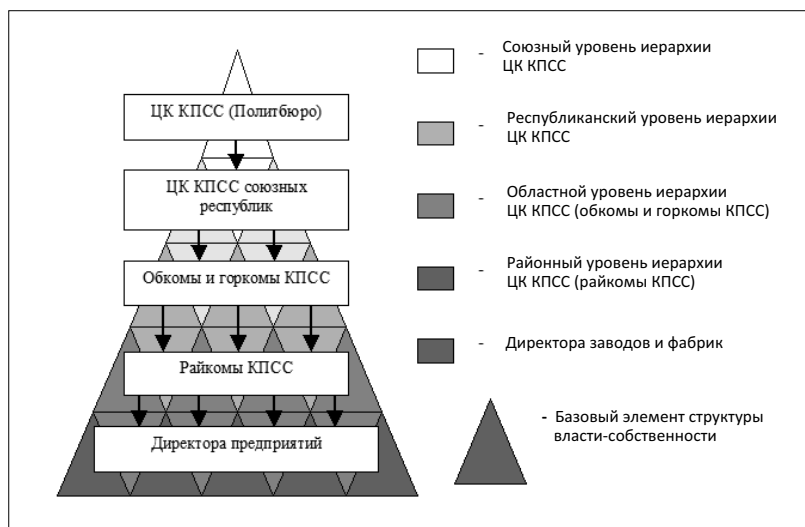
ЦК КПСС (Политбюро)

ЦК КПСС союзных республик

Обкомы и горкомы КПСС

Райкомы КПСС

Директора предприятий

- Союзный уровень иерархии ЦК КПСС

- Республиканский уровень иерархии ЦК КПСС

- Областной уровень иерархии ЦК КПСС (обкомы и горкомы КПСС)

- Районный уровень иерархии ЦК КПСС (райкомы КПСС)

- Директора заводов и фабрик

- Базовый элемент структуры власти-собственности